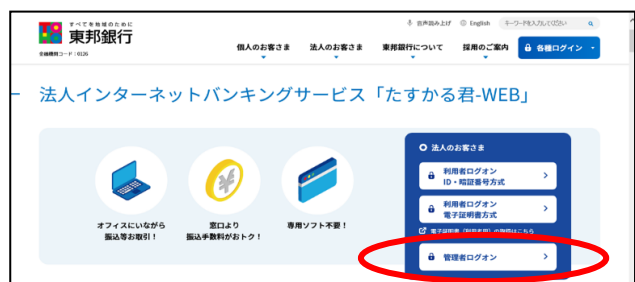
すべてを地域のために
東邦銀行
金融機関コード：0126

音声読み上げ　English　キーワードを入力してください

個人のお客さま　法人のお客さま　東邦銀行について　採用のご案内　各種ログイン

法人インターネットバンキングサービス「たすかる君-WEB」

オフィスにいながら振込等お取引！

窓口より振込手数料がおトク！

専用ソフト不要！

法人のお客さま

利用者ログオン
ID・暗証番号方式

利用者ログオン
電子証明書方式

電子証明書（利用者用）の取得はこちら

管理者ログオン